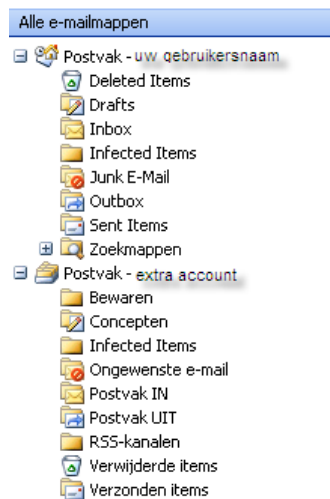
Alle e-mailmappen

Postvak - uw gebruikersnaam
Deleted Items
Drafts
Inbox
Infected Items
Junk E-Mail
Outbox
Sent Items
Zoekmappen

Postvak - extra account
Bewaren
Concepten
Infected Items
Ongewenste e-mail
Postvak IN
Postvak UIT
RSS-kanalen
Verwijderde items
Verzonden items